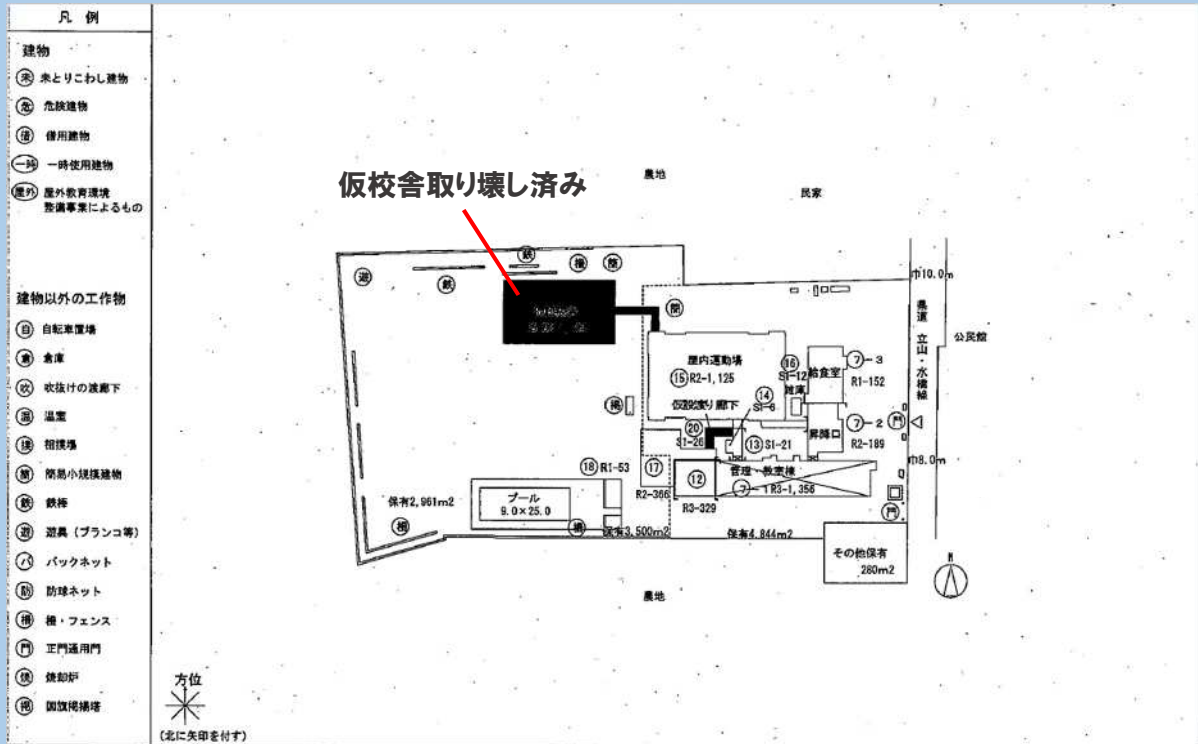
凡 例

建物
(未) 未とりこわし建物
(危) 危険建物
(借) 借用建物
(一時) 一時使用建物
(屋外) 屋外教育環境整備事業によるもの

建物以外の工作物
(自) 自転車置場
(倉) 倉庫
(吹) 吹抜けの渡廊下
(温) 温室
(球) 相撲場
(簡) 簡易小規模建物
(鉄) 鉄棒
(遊) 遊具（ブランコ等）
(バ) バックネット
(防) 防球ネット
(柵) 柵・フェンス
(門) 正門通用門
(焼) 焼却炉
(掲) 国旗掲揚塔

方位
(北に矢印を付す)

仮校舎取り壊し済み

農地
民家
公民館
県道 立山・水橋線
巾10.0m
巾8.0m
屋内運動場
(15) R2-1,125
(16) S1-12
雑庫
給食室
(7)-3
R1-152
(14) S1-6
仮設渡り廊下
(20) S1-26
(13) S1-21
昇降口
(7)-2
R2-189
(18) R1-53
(17)
(12)
管理・教室棟
(7)-1 R3-1,356
R2-366
R3-329
保有2,961m2
プール 9.0×25.0
保有3,500m2
保有4,844m2
その他保有 280m2
農地
N